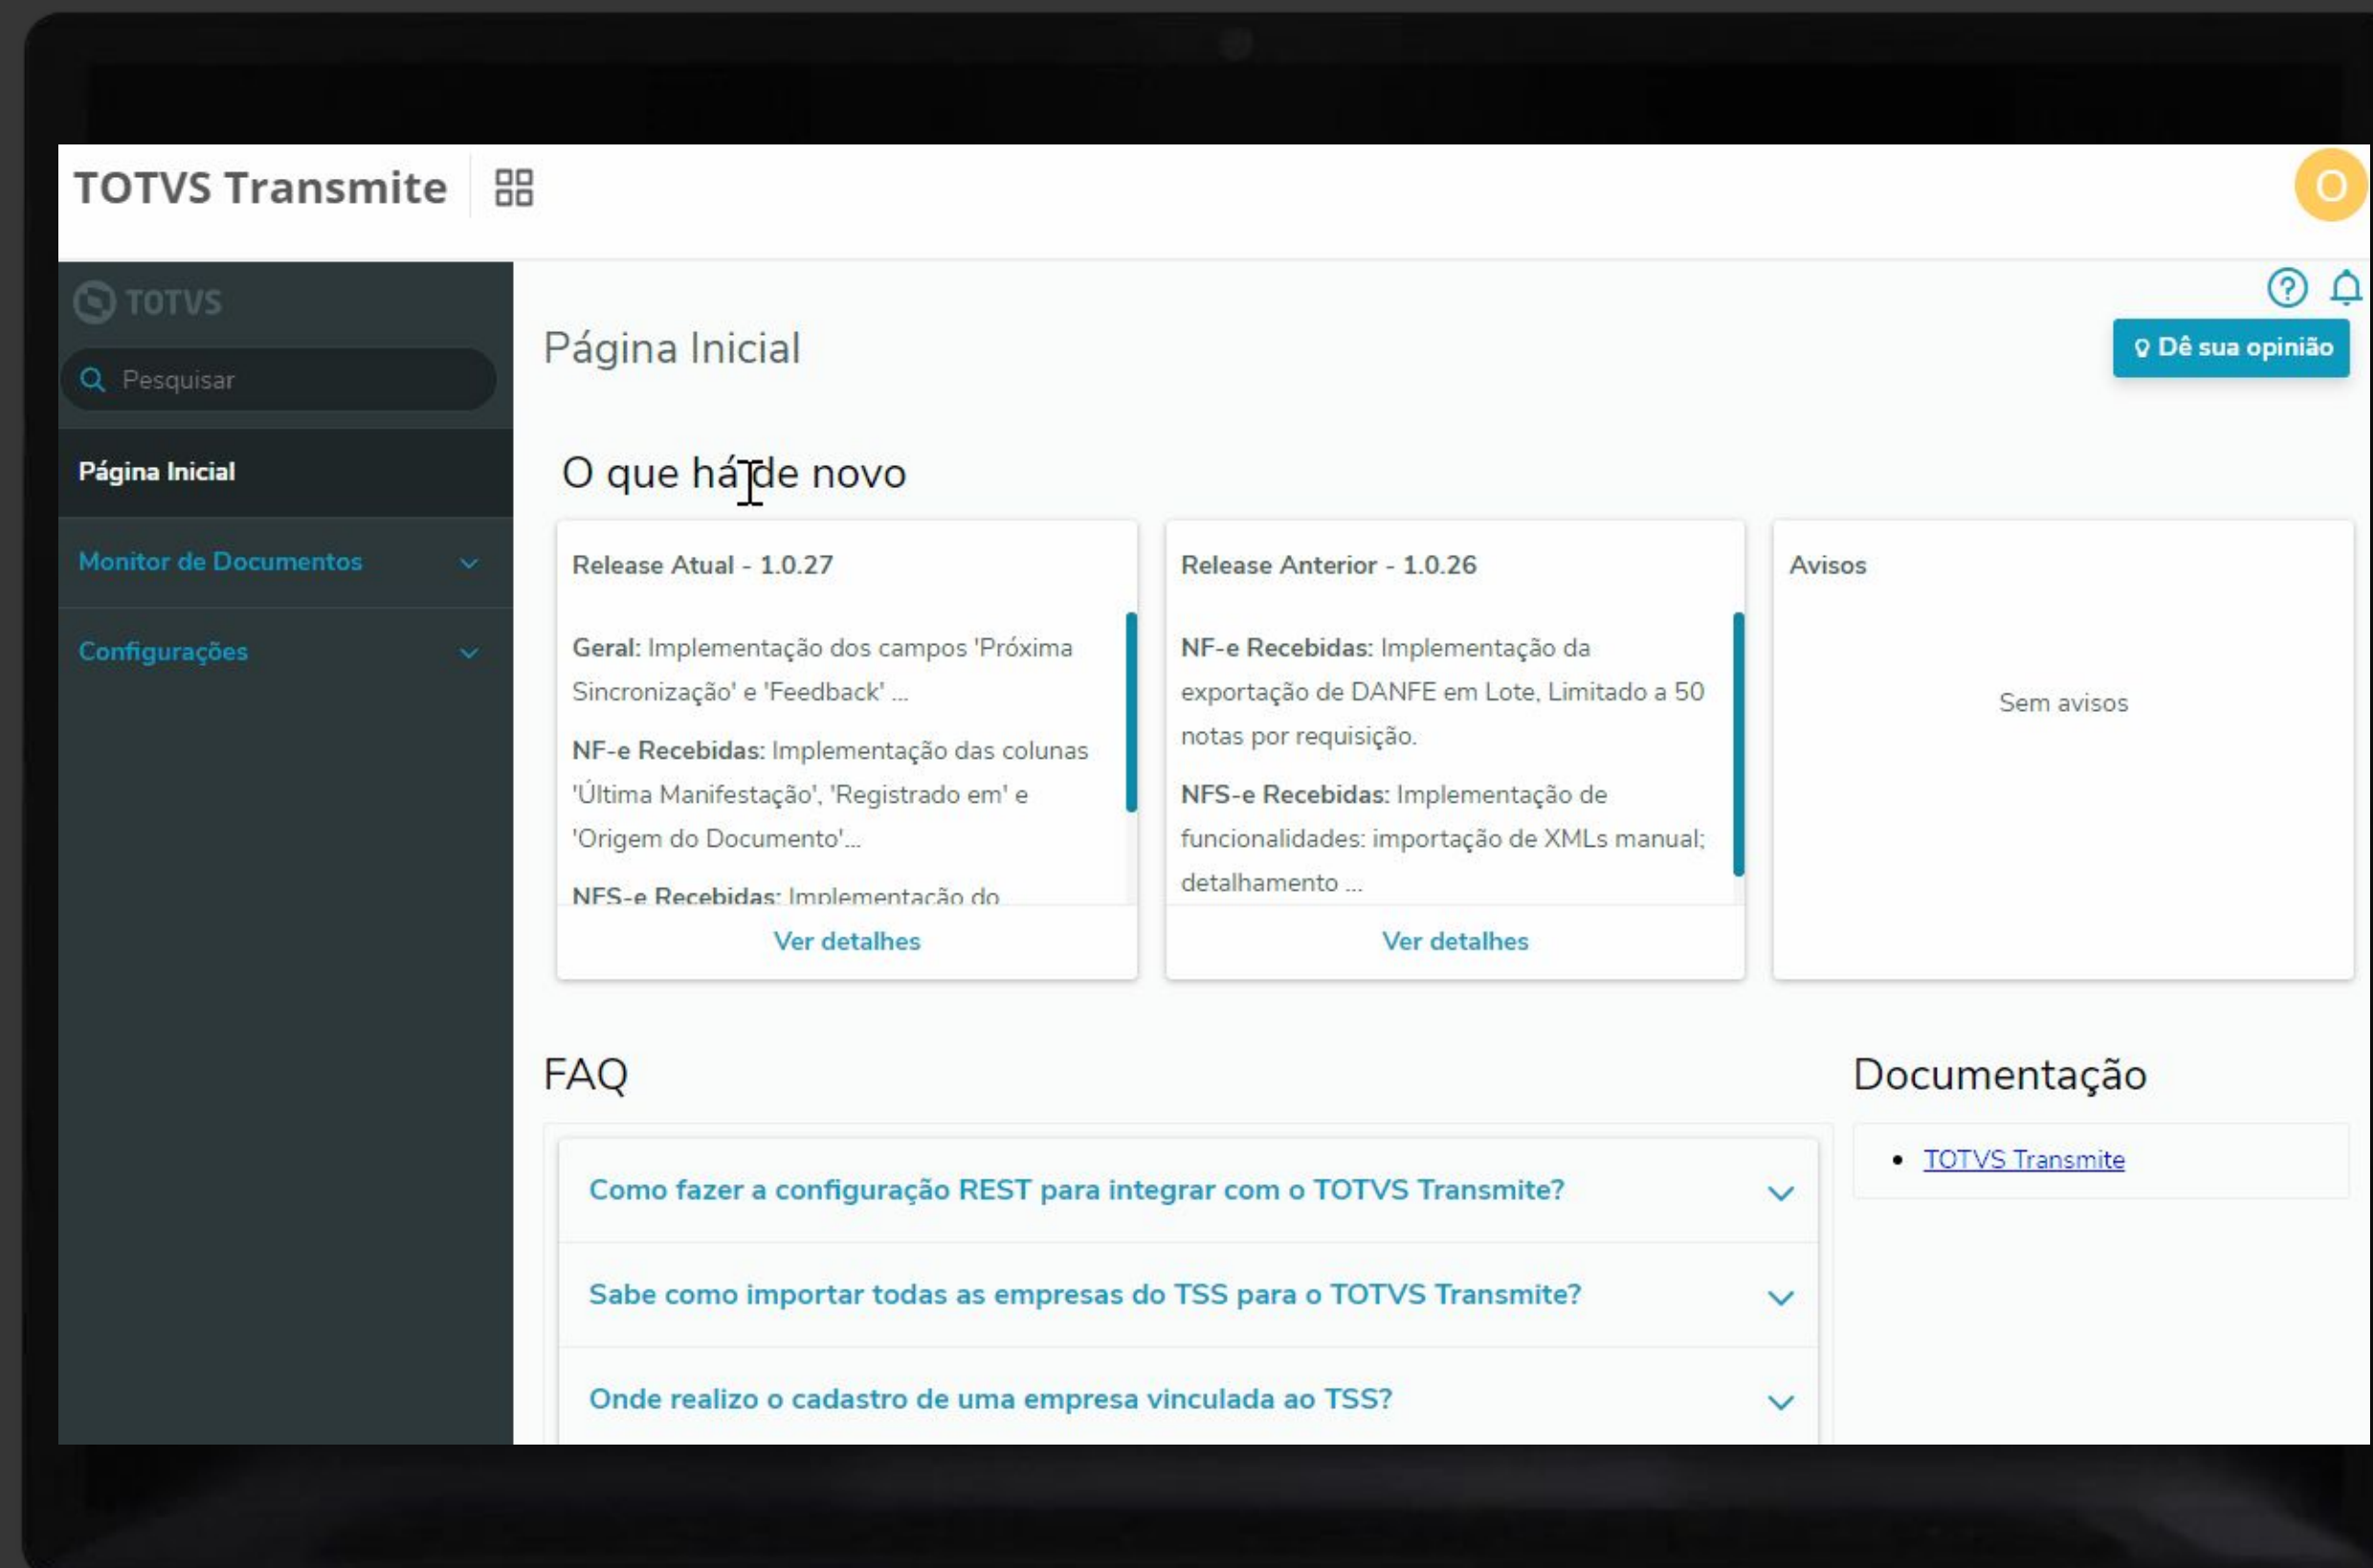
TOTVS Transmite

O

TOTVS

Pesquisar

Página Inicial

Monitor de Documentos

Configurações

Página Inicial

Dê sua opinião

O que há de novo

Release Atual - 1.0.27

Geral: Implementação dos campos 'Próxima Sincronização' e 'Feedback' ...

NF-e Recebidas: Implementação das colunas 'Última Manifestação', 'Registrado em' e 'Origem do Documento'...

NFS-e Recebidas: Implementação do

Ver detalhes

Release Anterior - 1.0.26

NF-e Recebidas: Implementação da exportação de DANFE em Lote, Limitado a 50 notas por requisição.

NFS-e Recebidas: Implementação de funcionalidades: importação de XMLs manual; detalhamento ...

Ver detalhes

Avisos

Sem avisos

FAQ

Como fazer a configuração REST para integrar com o TOTVS Transmite?

Sabe como importar todas as empresas do TSS para o TOTVS Transmite?

Onde realizo o cadastro de uma empresa vinculada ao TSS?

Documentação

• TOTVS Transmite